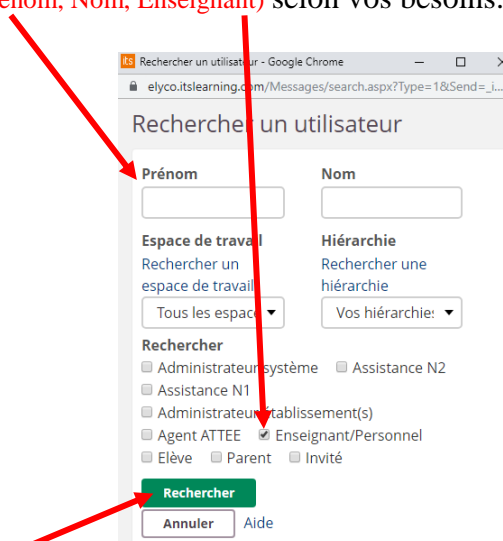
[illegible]énom, Nom, Enseignant) selon vos besoins.

its Rechercher un utilisateur - Google Chrome

elyco.itslearning.com/Messages/search.aspx?Type=1&Send=_i...

Rechercher un utilisateur

Prénom

Nom

Espace de travail

Rechercher un espace de travail

Tous les espaces

Hiérarchie

Rechercher une hiérarchie

Vos hiérarchies

Rechercher

Administrateur système

Assistance N2

Assistance N1

Administrateur établissement(s)

Agent ATTEE

Enseignant/Personnel

Elève

Parent

Invité

Rechercher

Annuler

Aide